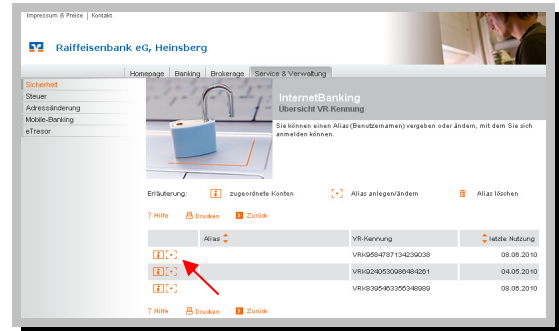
Impressum & Preise | Kontakt

Raiffeisenbank eG, Heinsberg

Homepage | Banking | Brokerage | Service & Verwaltung

Sicherheit
Steuer
Adressänderung
Mobile-Banking
eTresor

InternetBanking
Übersicht VR-Kennung

Sie können einen Alias (Benutzernamen) vergeben oder ändern, mit dem Sie sich anmelden können.

Erläuterung: zugeordnete Konten Alias anlegen/ändern Alias löschen

? Hilfe Drucken Zurück

| | Alias | VR-Kennung | letzte Nutzung |
|---|---|---|---|
| | | VRK9584787134239038 | 08.06.2010 |
| | | VRK9240530986484261 | 04.05.2010 |
| | | VRK8395463356348989 | 08.06.2010 |

? Hilfe Drucken Zurück